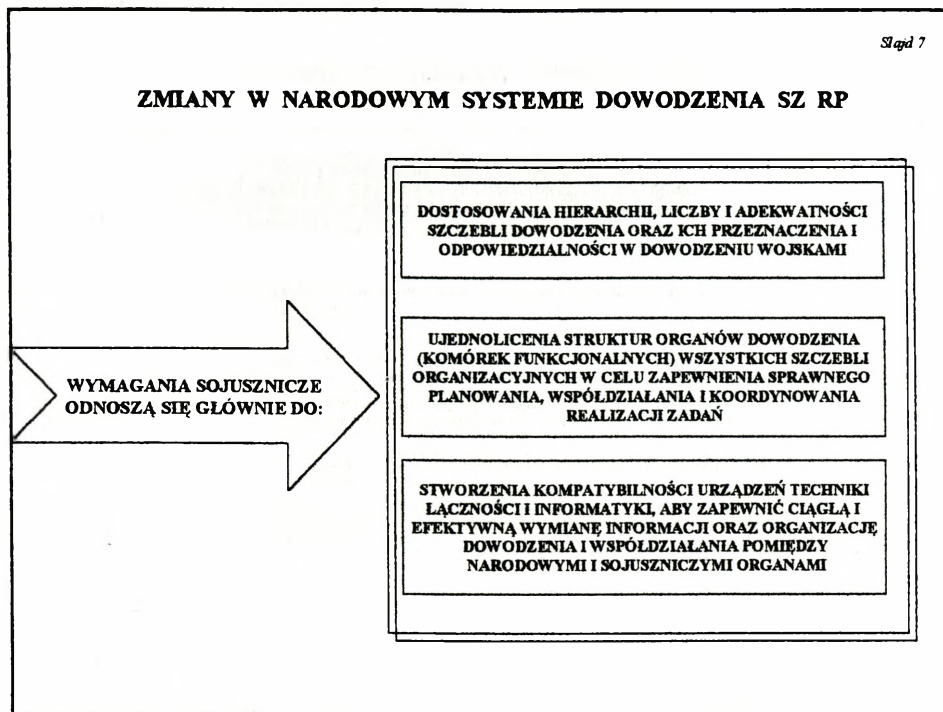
Slajd 7

ZMIANY W NARODOWYM SYSTEMIE DOWODZENIA SZ RP

WYMAGANIA SOJUSZNICZE ODNOSZĄ SIĘ GŁÓWNIE DO:

DOSTOSOWANIA HIERARCHII, LICZBY I ADEKWATNOŚCI SZCZEBLI DOWODZENIA ORAZ ICH PRZEZNACZENIA I ODPOWIEDZIALNOŚCI W DOWODZENIU WOJSKAMI

UJEDNOLICENIA STRUKTUR ORGANÓW DOWODZENIA (KOMÓREK FUNKCJONALNYCH) WSZYSTKICH SZCZEBLI ORGANIZACYJNYCH W CELU ZAPEWNIENIA SPRAWNEGO PLANOWANIA, WSPÓŁDZIAŁANIA I KOORDYNOWANIA REALIZACJI ZADAŃ

STWORZENIA KOMPATYBILNOŚCI URZĄDZEŃ TECHNIKI ŁĄCZNOŚCI I INFORMATYKI, ABY ZAPEWNIĆ CIĄGŁĄ I EFEKTYWNĄ WYMIANĘ INFORMACJI ORAZ ORGANIZACJĘ DOWODZENIA I WSPÓŁDZIAŁANIA POMIĘDZY NARODOWYMI I SOJUSZNICZYMI ORGANAMI